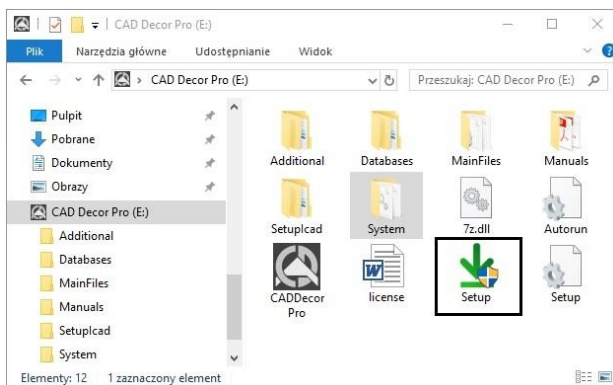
CAD Decor Pro (E:)

Plik | Narzędzia główne | Udostępnianie | Widok

CAD Decor Pro (E:)

Przeszukaj: CAD Decor Pro (E:)

Pulpit
Pobrane
Dokumenty
Obrazy
CAD Decor Pro (E:)
Additional
Databases
MainFiles
Manuals
Setuplcad
System

Additional
Databases
MainFiles
Manuals
Setuplcad
System
7z.dll
Autorun
CADDecor Pro
license
Setup
Setup

Elementy: 12 | 1 zaznaczony element